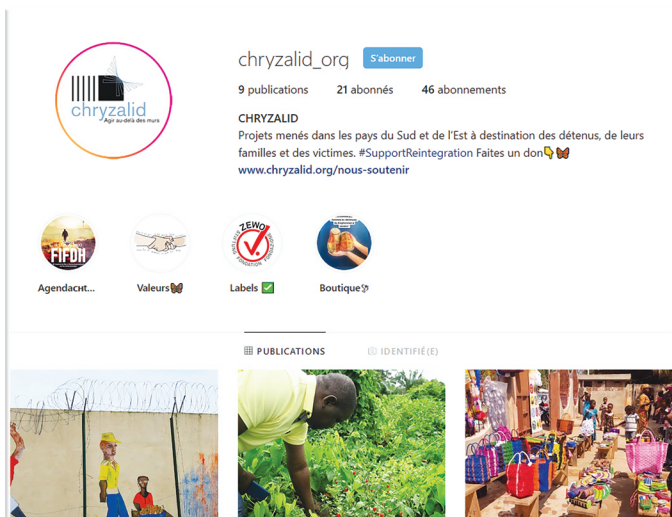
chryzalid
Agir au-delà des murs

chryzalid_org S'abonner

9 publications 21 abonnés 46 abonnements

CHRYZALID
Projets menés dans les pays du Sud et de l'Est à destination des détenus, de leurs familles et des victimes. #SupportReintegration Faites un don👇🦋
www.chryzalid.org/nous-soutenir

FIFDH
Agendacнт...

Valeurs🦋

ZEWO
Labels ✅

Boutique

PUBLICATIONS IDENTIFIÉ(E)